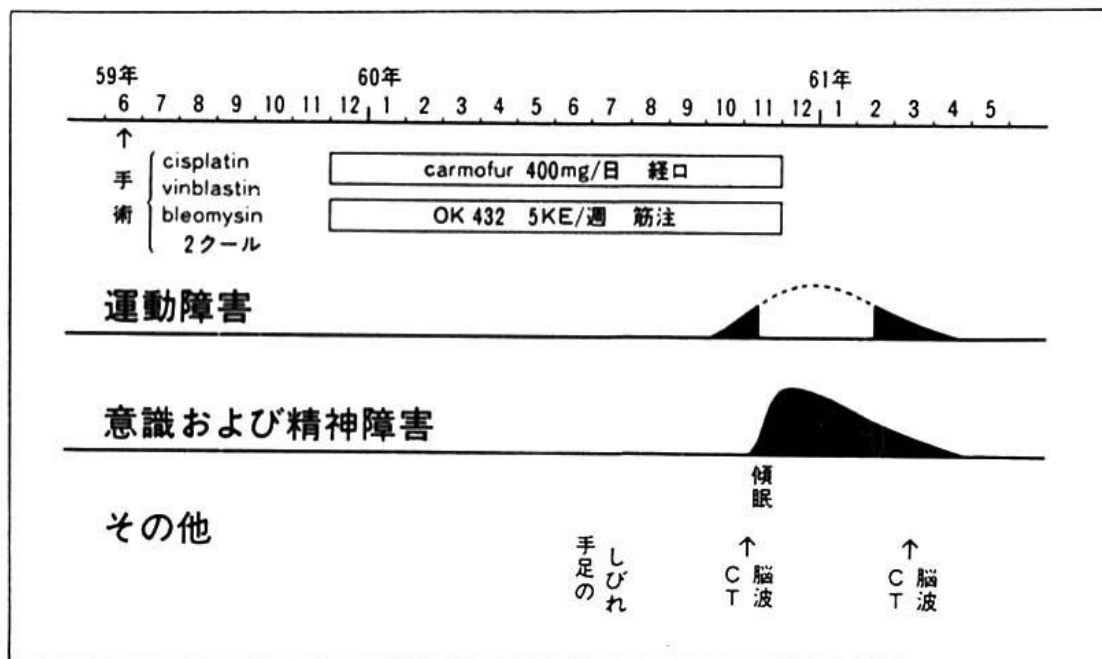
59年 60年 61年
6 7 8 9 10 11 12 1 2 3 4 5 6 7 8 9 10 11 12 1 2 3 4 5

↑
手術

cisplatin
vinblastin
bleomysin
2クール

carmofur 400mg/日 経口

OK 432 5KE/週 筋注

運動障害

意識および精神障害

傾眠

その他

手足のしびれ

↑
CT 脳波

↑
CT 脳波